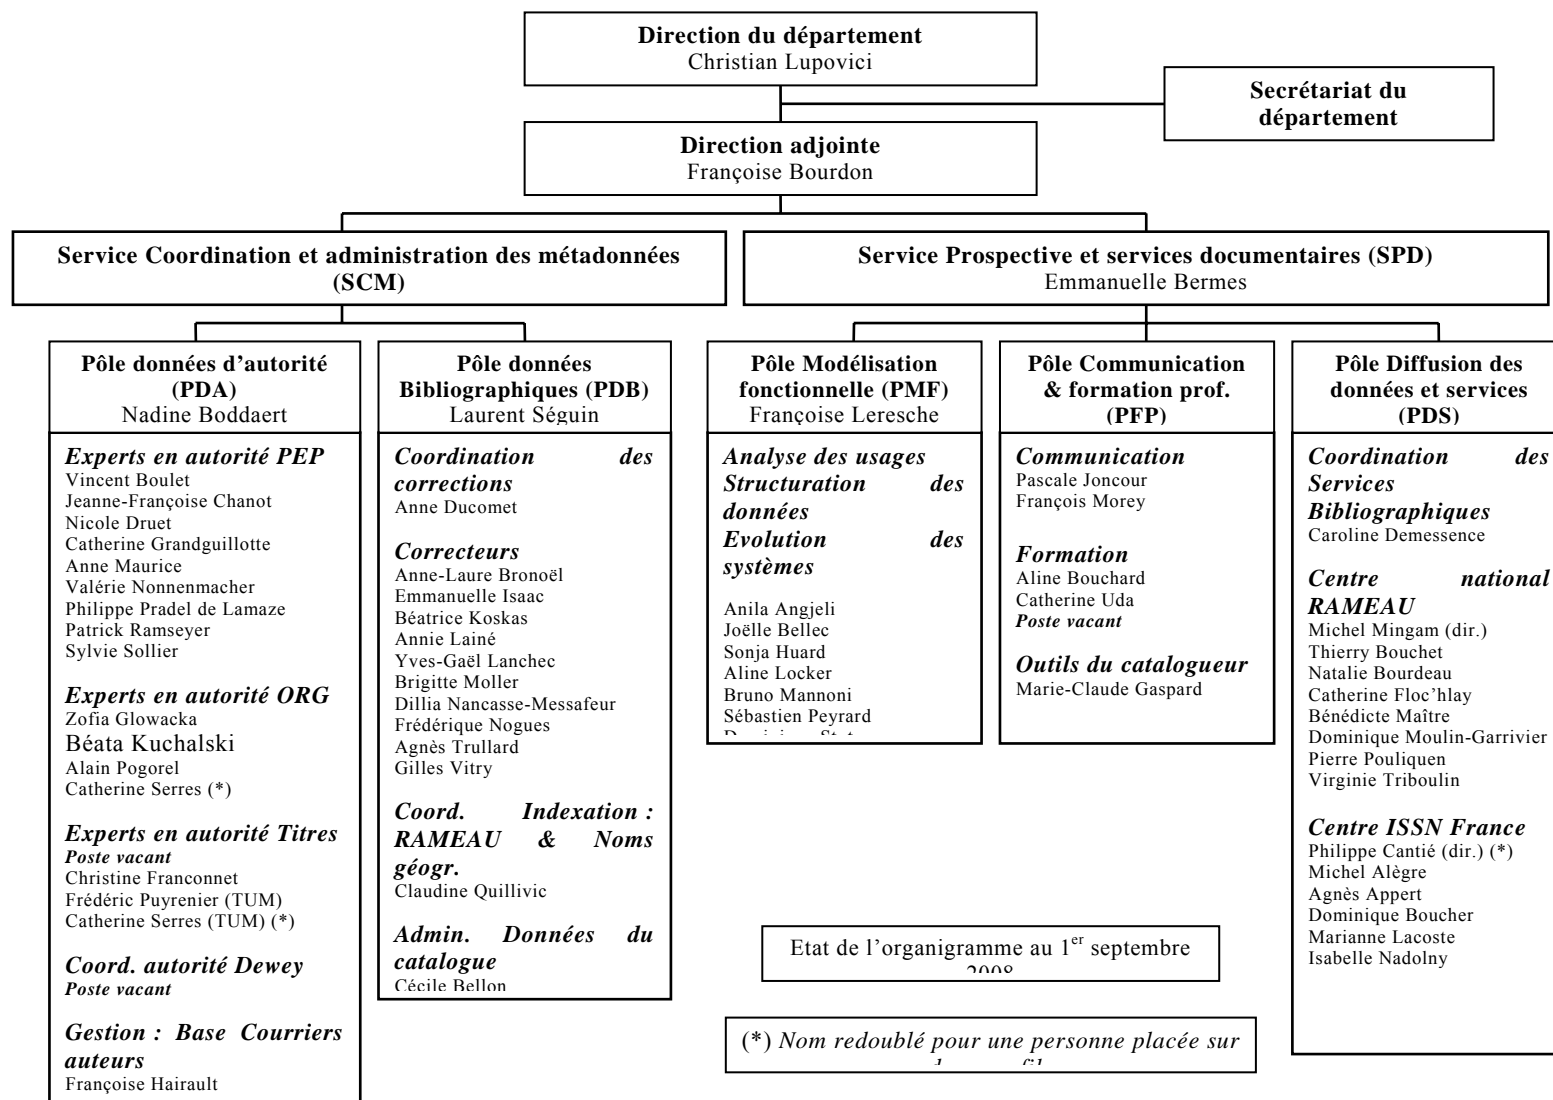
Direction du département
Christian Lupovici

Secrétariat du département

Direction adjointe
Françoise Bourdon

Service Coordination et administration des métadonnées (SCM)

Service Prospective et services documentaires (SPD)
Emmanuelle Bermes

Pôle données d'autorité (PDA)
Nadine Boddaert

Experts en autorité PEP
Vincent Boulet
Jeanne-Françoise Chanot
Nicole Druet
Catherine Grandguillotte
Anne Maurice
Valérie Nonnenmacher
Philippe Pradel de Lamaze
Patrick Ramseyer
Sylvie Sollier

Experts en autorité ORG
Zofia Glowacka
Béata Kuchalski
Alain Pogorel
Catherine Serres (*)

Experts en autorité Titres
Poste vacant
Christine Franconnet
Frédéric Puyrenier (TUM)
Catherine Serres (TUM) (*)

Coord. autorité Dewey
Poste vacant

Gestion : Base Courriers auteurs
Françoise Hairault

Pôle données Bibliographiques (PDB)
Laurent Séguin

Coordination des corrections
Anne Ducomet

Correcteurs
Anne-Laure Bronoël
Emmanuelle Isaac
Béatrice Koskas
Annie Lainé
Yves-Gaël Lanchec
Brigitte Moller
Dillia Nancasse-Messafeur
Frédérique Nogues
Agnès Trullard
Gilles Vitry

Coord. Indexation : RAMEAU & Noms géogr.
Claudine Quillivic

Admin. Données du catalogue
Cécile Bellon

Pôle Modélisation fonctionnelle (PMF)
Françoise Leresche

Analyse des usages
Structuration des données
Evolution des systèmes

Anila Angjeli
Joëlle Bellec
Sonja Huard
Aline Locker
Bruno Mannoni
Sébastien Peyrard
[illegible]

Pôle Communication & formation prof. (PFP)

Communication
Pascale Joncour
François Morey

Formation
Aline Bouchard
Catherine Uda
Poste vacant

Outils du catalogueur
Marie-Claude Gaspard

Pôle Diffusion des données et services (PDS)

Coordination des Services Bibliographiques
Caroline Demessence

Centre national RAMEAU
Michel Mingam (dir.)
Thierry Bouchet
Natalie Bourdeau
Catherine Floc'hlay
Bénédicte Maître
Dominique Moulin-Garrivier
Pierre Pouliquen
Virginie Triboulin

Centre ISSN France
Philippe Cantié (dir.) (*)
Michel Alègre
Agnès Appert
Dominique Boucher
Marianne Lacoste
Isabelle Nadolny

Etat de l'organigramme au 1$^{er}$ septembre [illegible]

(*) Nom redoublé pour une personne placée sur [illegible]